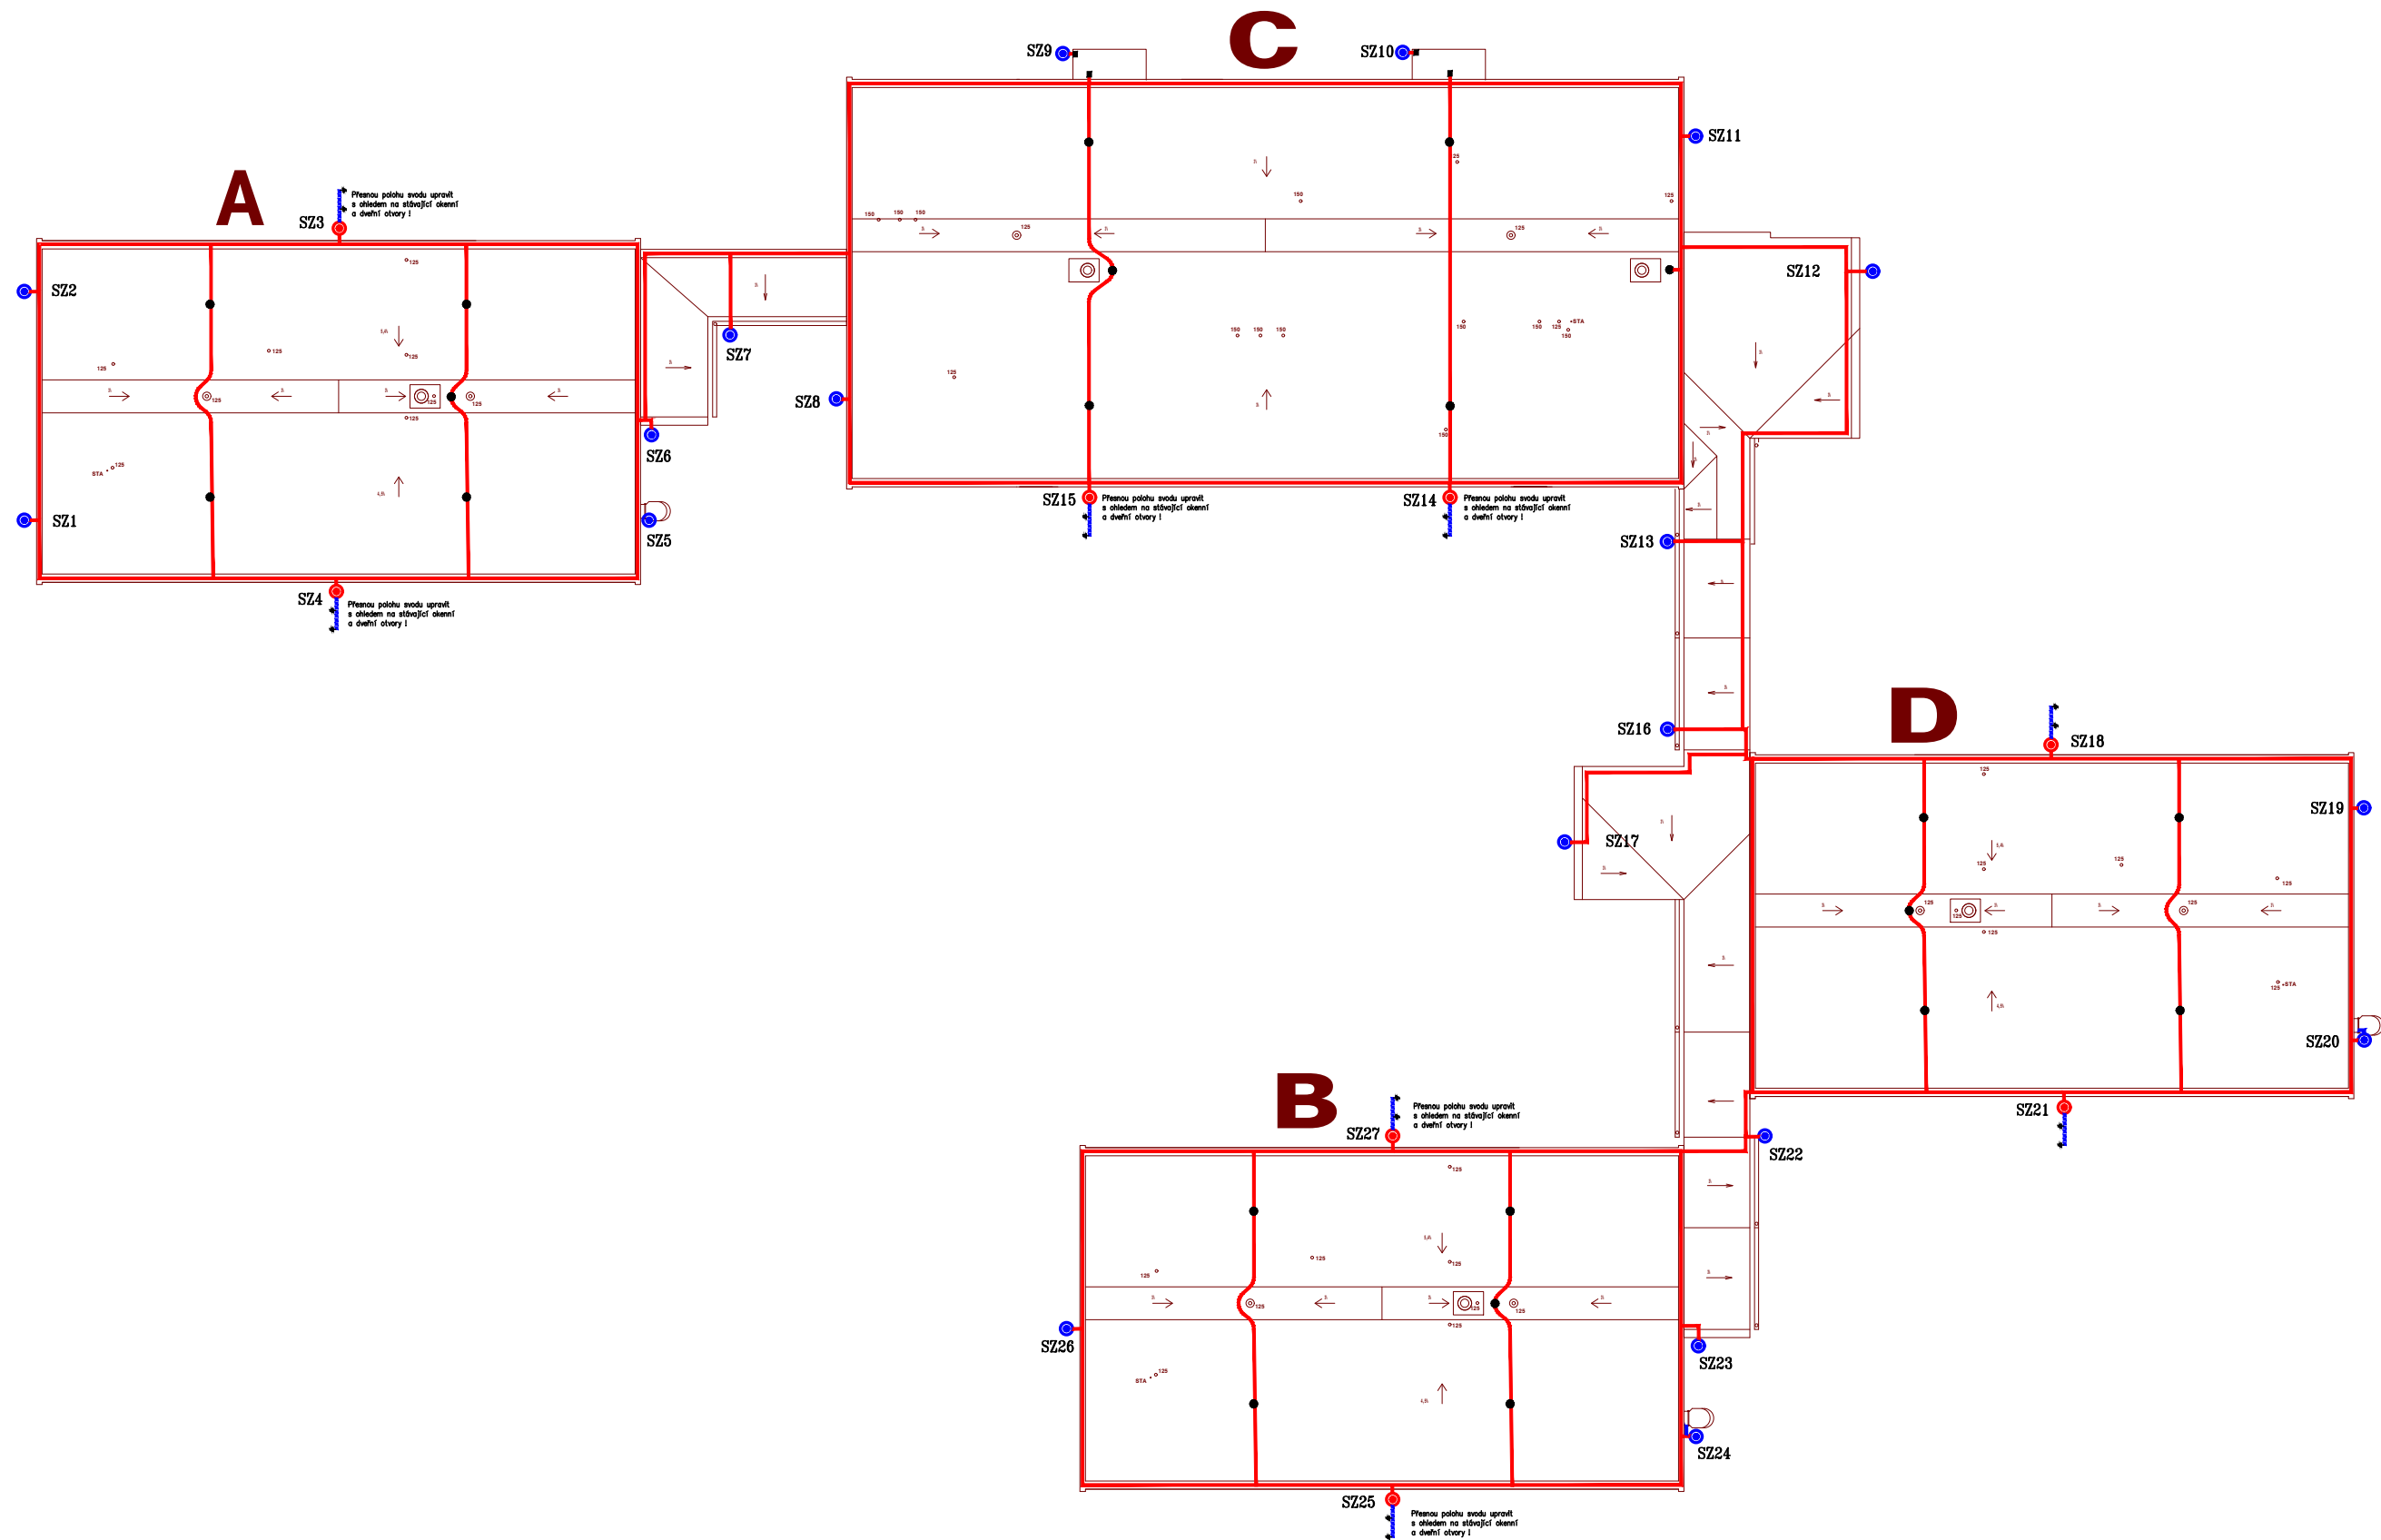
C

SZ9 SZ10

SZ11

A

SZ3 Přesnou polohu svodu upravit s ohledem na stávající okenní a dveřní otvory !

SZ2

SZ12

SZ7

SZ8

SZ6

SZ1

SZ5

SZ15 Přesnou polohu svodu upravit s ohledem na stávající okenní a dveřní otvory !

SZ14 Přesnou polohu svodu upravit s ohledem na stávající okenní a dveřní otvory !

SZ13

SZ4 Přesnou polohu svodu upravit s ohledem na stávající okenní a dveřní otvory !

SZ16

D

SZ18

SZ19

SZ17

SZ20

B

Přesnou polohu svodu upravit s ohledem na stávající okenní a dveřní otvory !

SZ27

SZ21

SZ22

SZ26

SZ23

SZ24

SZ25 Přesnou polohu svodu upravit s ohledem na stávající okenní a dveřní otvory !